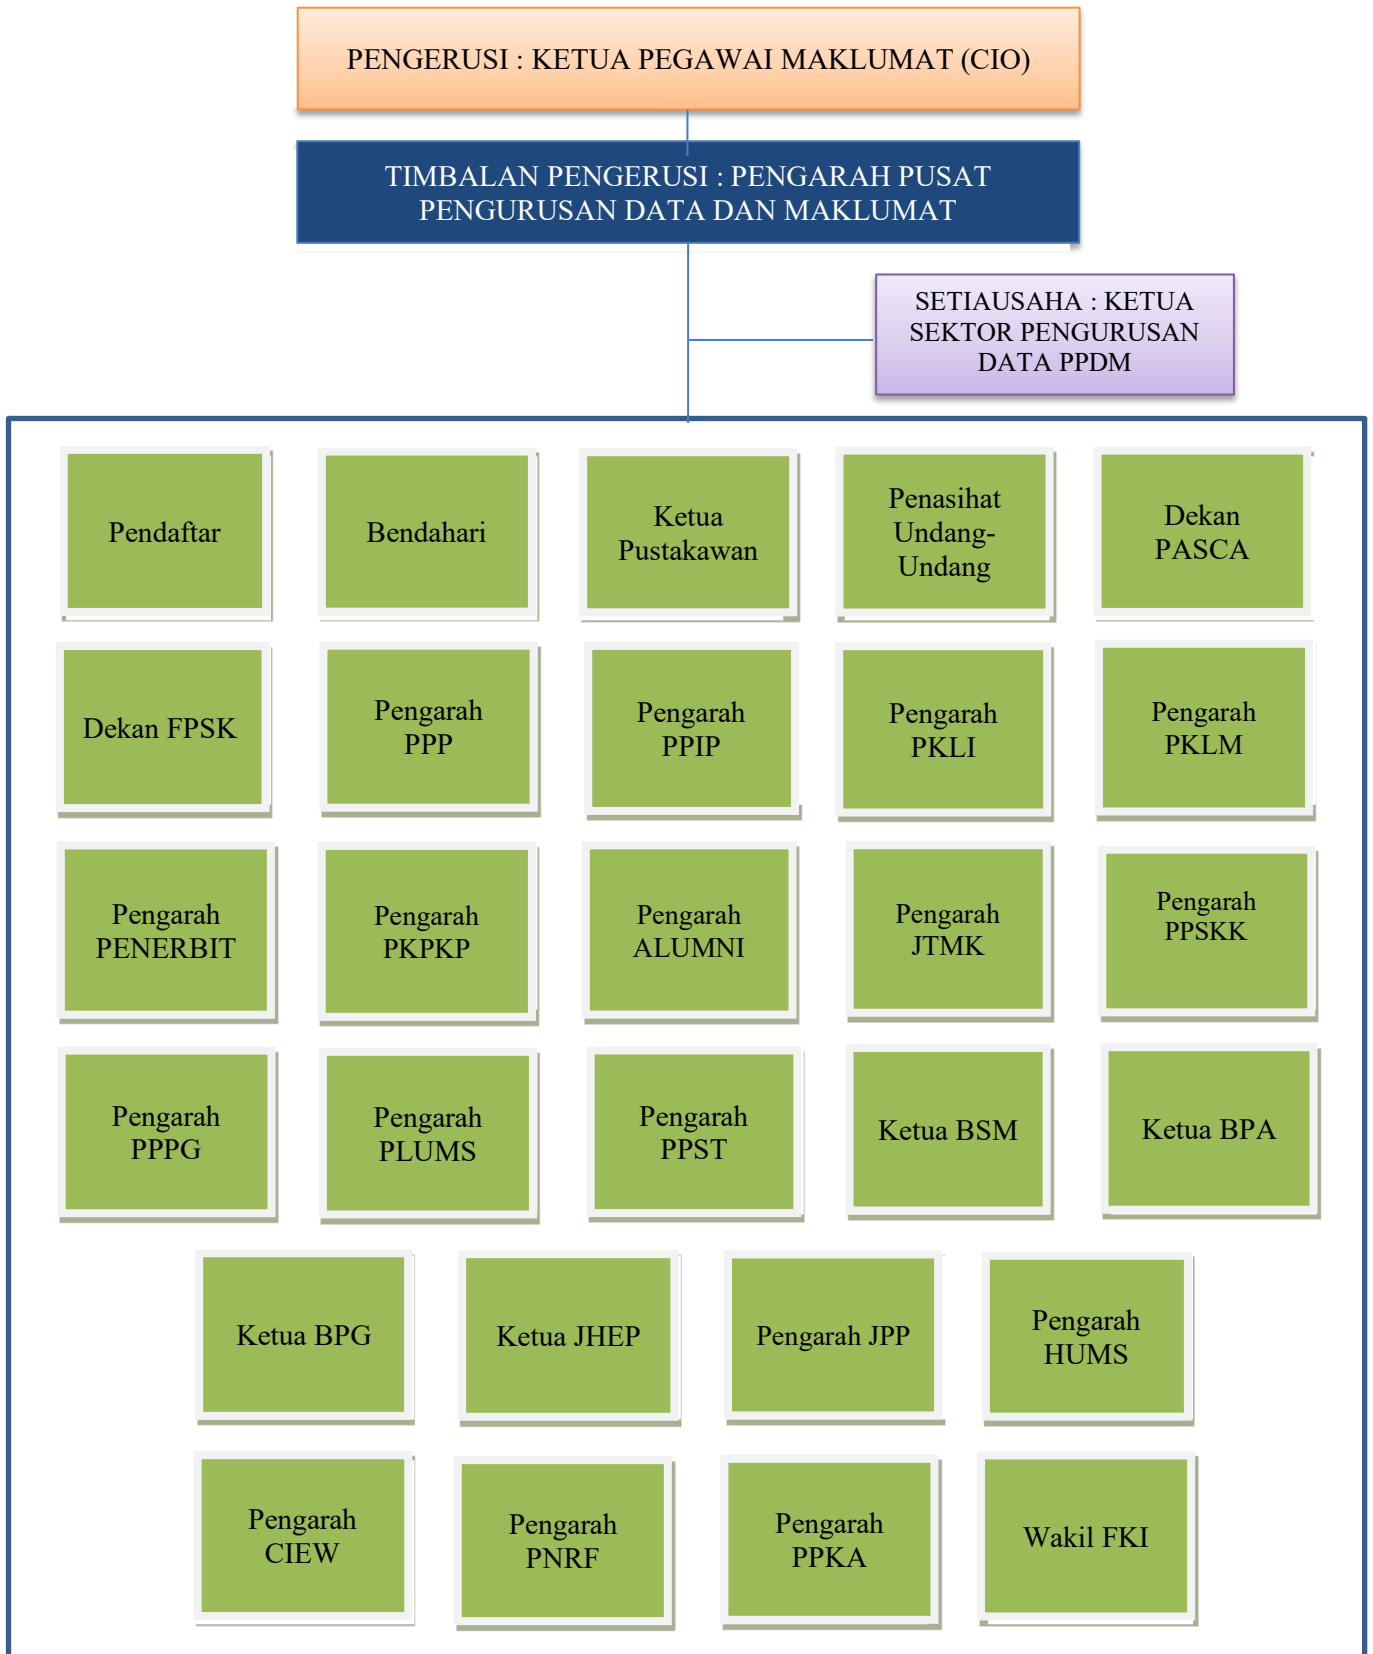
PENGERUSI : KETUA PEGAWAI MAKLUMAT (CIO)

TIMBALAN PENGERUSI : PENGARAH PUSAT PENGURUSAN DATA DAN MAKLUMAT

SETIAUSAHA : KETUA SEKTOR PENGURUSAN DATA PPDM

Pendaftar

Bendahari

Ketua Pustakawan

Penasihat Undang-Undang

Dekan PASCA

Dekan FPSK

Pengarah PPP

Pengarah PPIP

Pengarah PKLI

Pengarah PKLM

Pengarah PENERBIT

Pengarah PKPKP

Pengarah ALUMNI

Pengarah JTMK

Pengarah PPSKK

Pengarah PPPG

Pengarah PLUMS

Pengarah PPST

Ketua BSM

Ketua BPA

Ketua BPG

Ketua JHEP

Pengarah JPP

Pengarah HUMS

Pengarah CIEW

Pengarah PNRF

Pengarah PPKA

Wakil FKI